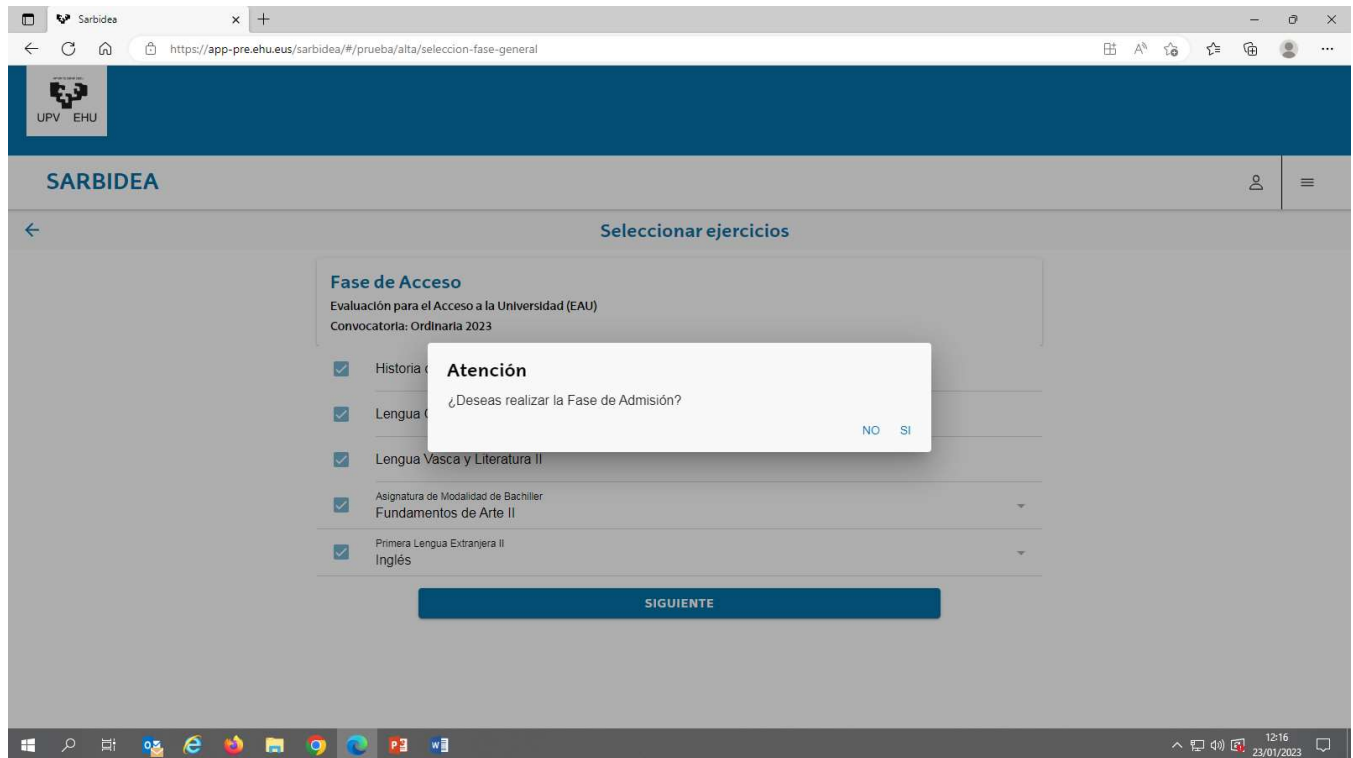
Sarbidea

https://app-pre.ehu.eus/sarbidea/#/prueba/alta/seleccion-fase-general

UPV EHU

SARBIDEA

Seleccionar ejercicios

Fase de Acceso
Evaluación para el Acceso a la Universidad (EAU)
Convocatoria: Ordinaria 2023

Historia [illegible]

Lengua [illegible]

Lengua Vasca y Literatura II

Asignatura de Modalidad de Bachiller
Fundamentos de Arte II

Primera Lengua Extranjera II
Inglés

SIGUIENTE

Atención
¿Deseas realizar la Fase de Admisión?
NO SI

12:16
23/01/2023